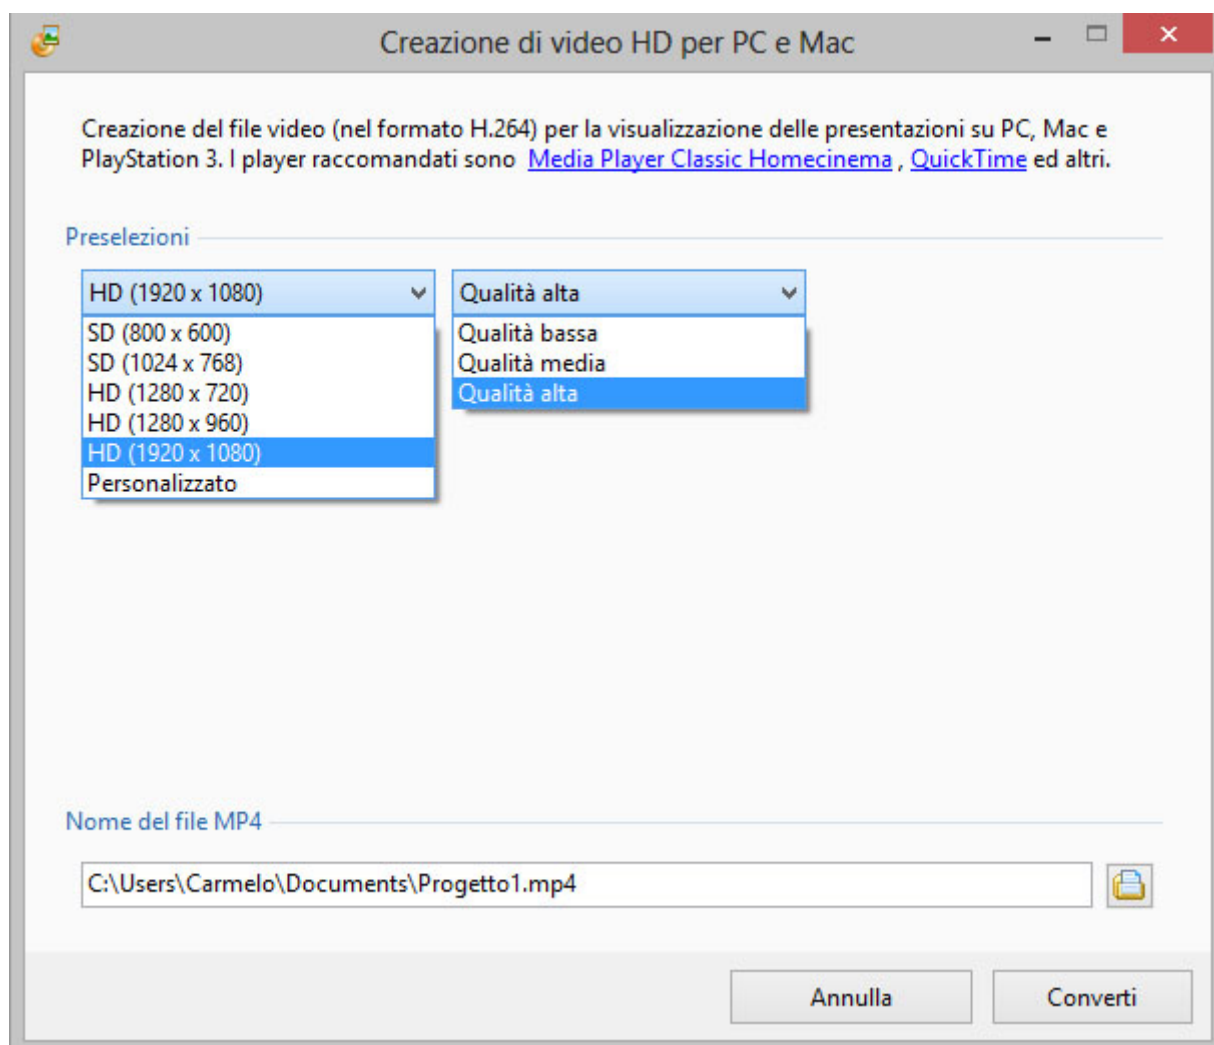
Creazione di video HD per PC e Mac

Creazione del file video (nel formato H.264) per la visualizzazione delle presentazioni su PC, Mac e PlayStation 3. I player raccomandati sono Media Player Classic Homecinema , QuickTime ed altri.

Preselezioni

HD (1920 x 1080)
SD (800 x 600)
SD (1024 x 768)
HD (1280 x 720)
HD (1280 x 960)
HD (1920 x 1080)
Personalizzato

Qualità alta
Qualità bassa
Qualità media
Qualità alta

Nome del file MP4

C:\Users\Carmelo\Documents\Progetto1.mp4

Annulla
Converti